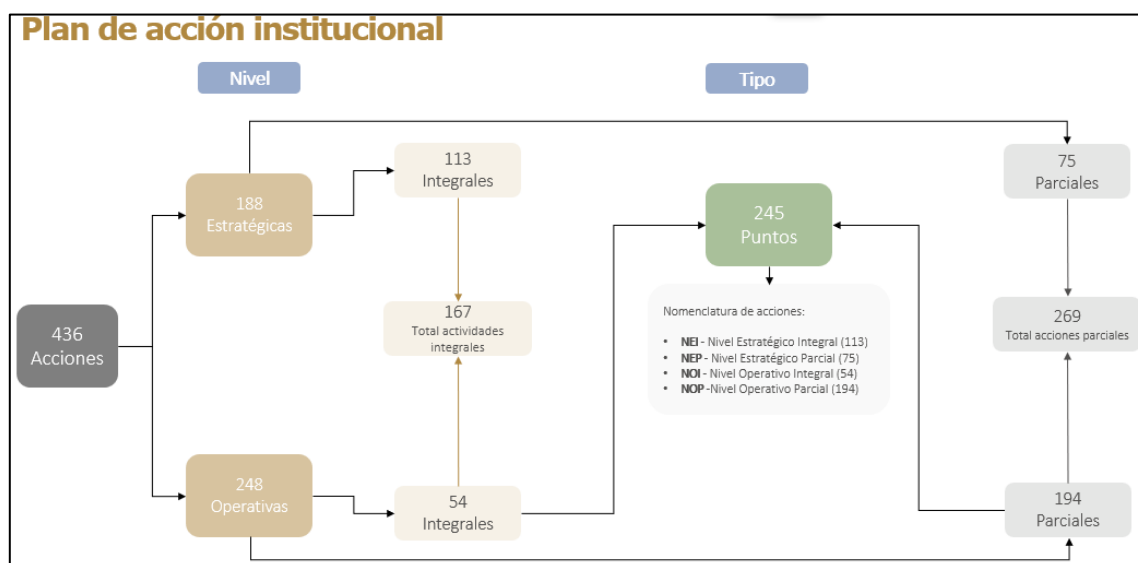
Plan de acción institucional

Nivel

Tipo

436
Acciones

188
Estratégicas

248
Operativas

113
Integrales

167
Total actividades integrales

54
Integrales

245
Puntos

Nomenclatura de acciones:

- NEI - Nivel Estratégico Integral (113)
- NEP - Nivel Estratégico Parcial (75)
- NOI - Nivel Operativo Integral (54)
- NOP -Nivel Operativo Parcial (194)

75
Parciales

269
Total acciones parciales

194
Parciales